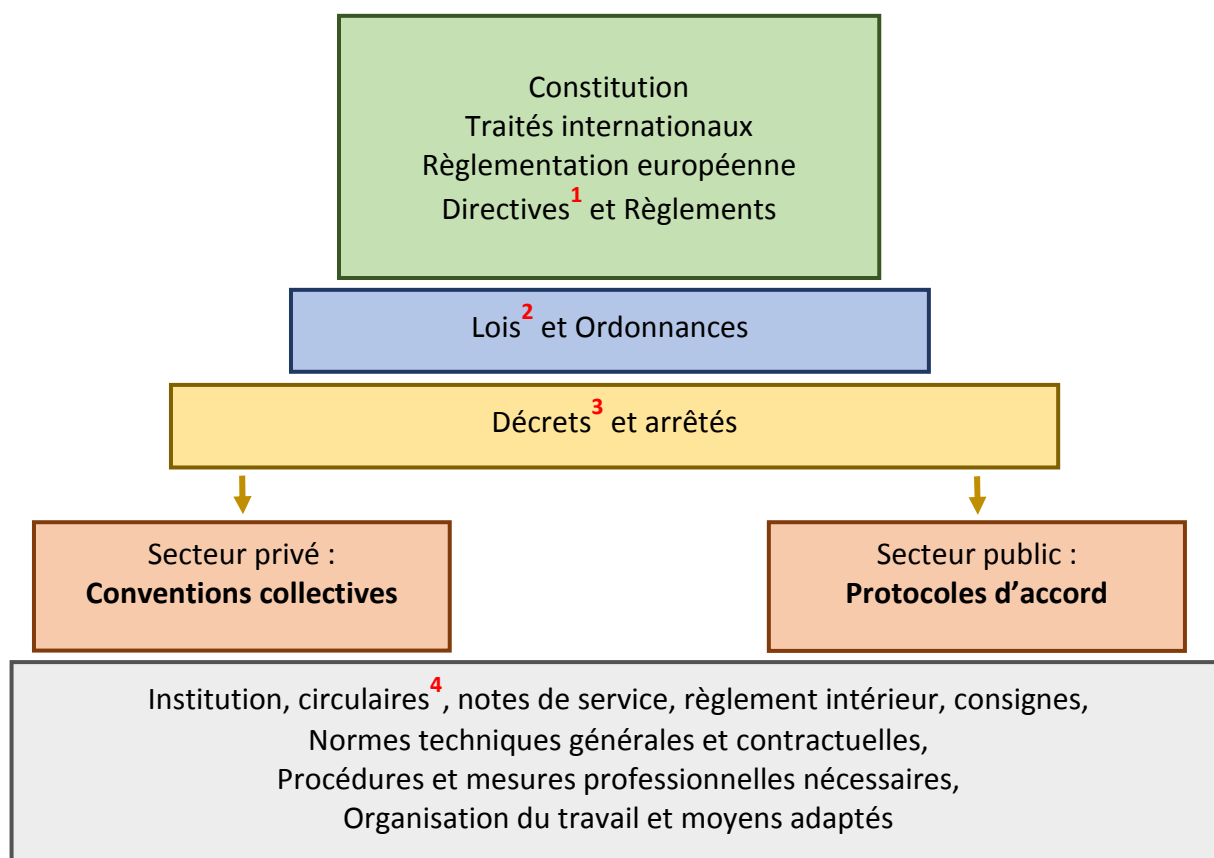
Constitution
Traités internationaux
Règlementation européenne
Directives$^{1}$ et Règlements

Lois$^{2}$ et Ordonnances

Décrets$^{3}$ et arrêtés

Secteur privé :
**Conventions collectives**

Secteur public :
**Protocoles d'accord**

Institution, circulaires$^{4}$, notes de service, règlement intérieur, consignes,
Normes techniques générales et contractuelles,
Procédures et mesures professionnelles nécessaires,
Organisation du travail et moyens adaptés